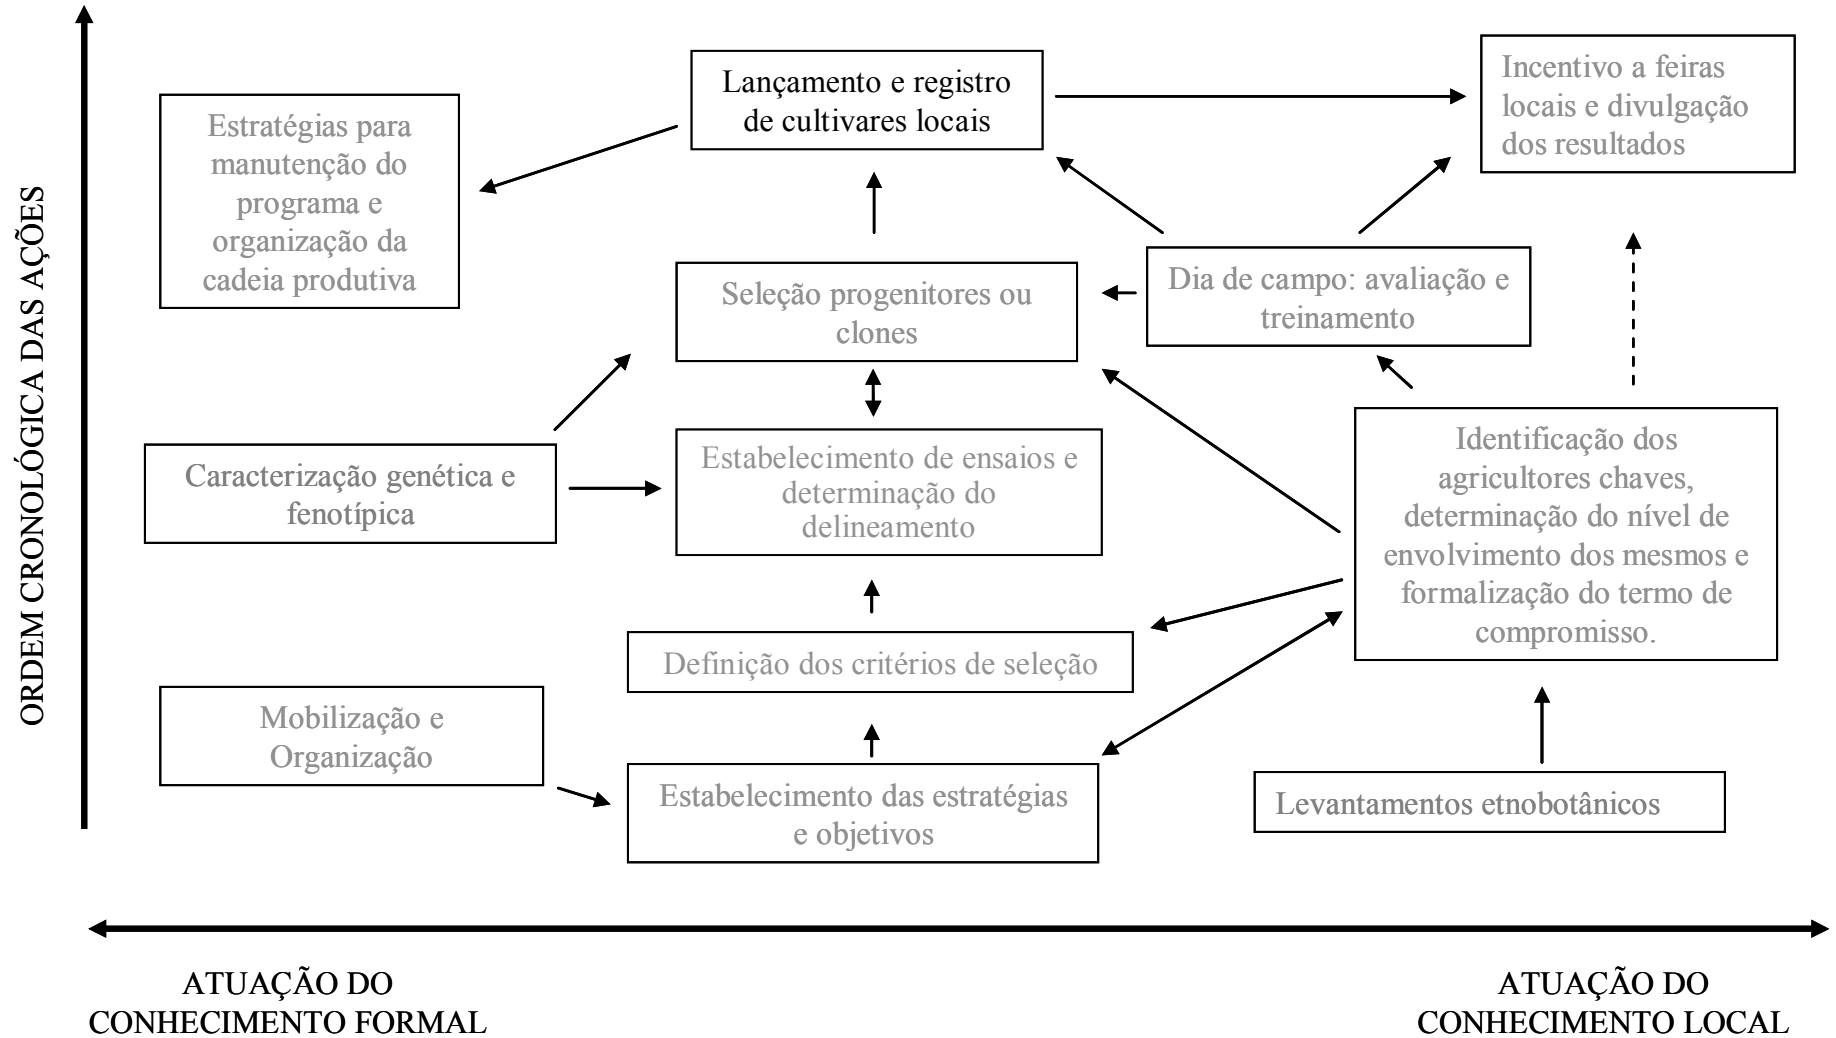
ORDEM CRONOLÓGICA DAS AÇÕES

Lançamento e registro de cultivares locais

Incentivo a feiras locais e divulgação dos resultados

Estratégias para manutenção do programa e organização da cadeia produtiva

Seleção progenitores ou clones

Dia de campo: avaliação e treinamento

Caracterização genética e fenotípica

Estabelecimento de ensaios e determinação do delineamento

Identificação dos agricultores chaves, determinação do nível de envolvimento dos mesmos e formalização do termo de compromisso.

Definição dos critérios de seleção

Mobilização e Organização

Estabelecimento das estratégias e objetivos

Levantamentos etnobotânicos

ATUAÇÃO DO CONHECIMENTO FORMAL

ATUAÇÃO DO CONHECIMENTO LOCAL